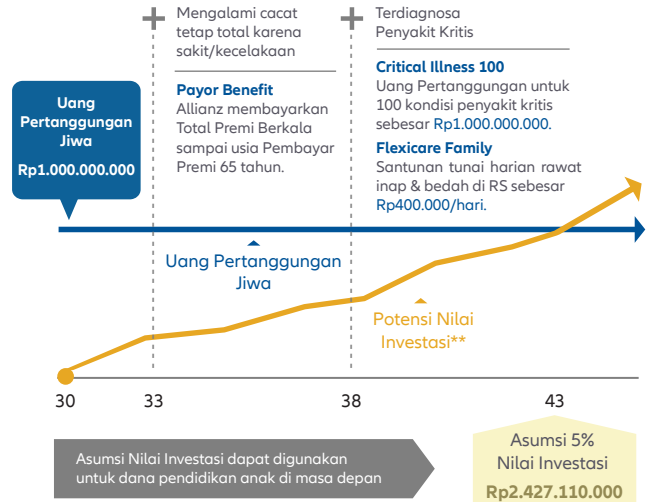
Uang Pertanggungan Jiwa
Rp1.000.000.000

Mengalami cacat tetap total karena sakit/kecelakaan

Payor Benefit
Allianz membayarkan Total Premi Berkala sampai usia Pembayar Premi 65 tahun.

Terdiagnosa Penyakit Kritis

Critical Illness 100
Uang Pertanggungan untuk 100 kondisi penyakit kritis sebesar Rp1.000.000.000.

Flexicare Family
Santunan tunai harian rawat inap & bedah di RS sebesar Rp400.000/hari.

Uang Pertanggungan Jiwa

Potensi Nilai Investasi**

30
33
38
43

Asumsi Nilai Investasi dapat digunakan untuk dana pendidikan anak di masa depan

Asumsi 5% Nilai Investasi
Rp2.427.110.000